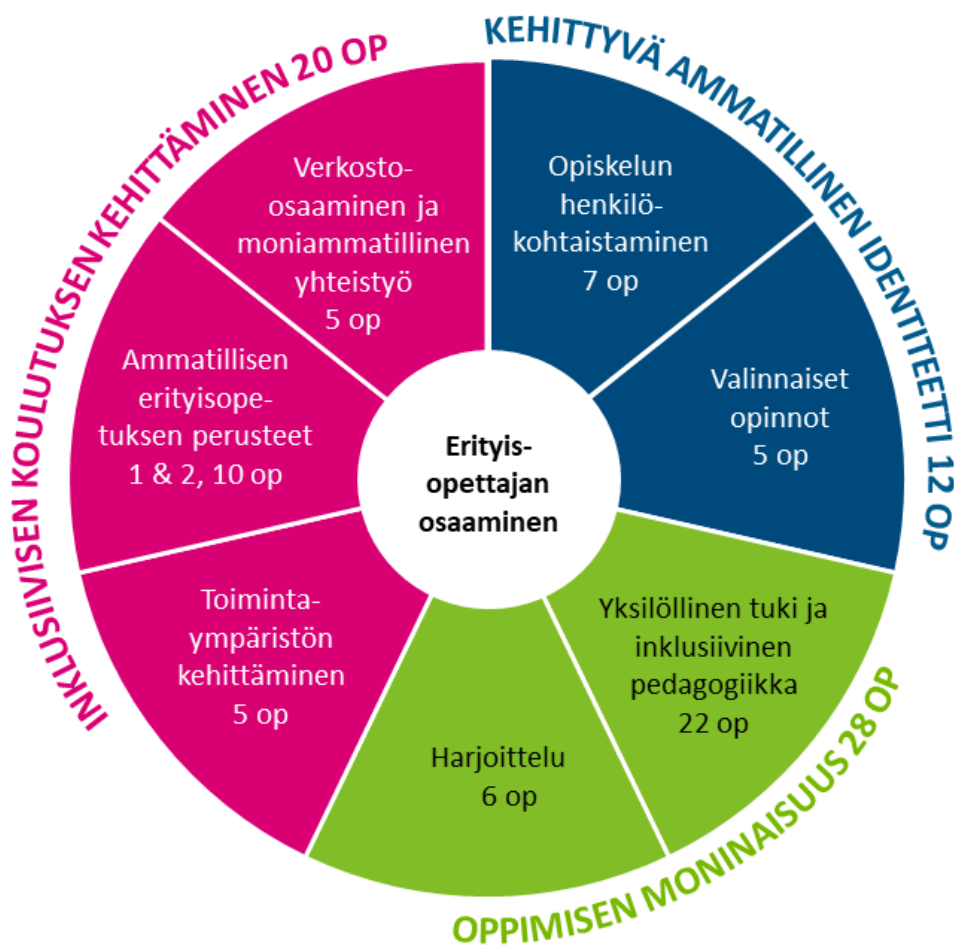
INKLUSIVISEN KOULUTUKSEN KEHITTÄMINEN 20 OP

KEHITTYVÄ AMMATILLINEN IDENTITEETTI 12 OP

Verkosto-osaaminen ja moniammatillinen yhteistyö 5 op

Opiskelun henkilökohtaistaminen 7 op

Ammatillisen erityisopetuksen perusteet 1 & 2, 10 op

Erityis-opettajan osaaminen

Valinnaiset opinnot 5 op

Toiminta-ympäristön kehittäminen 5 op

Yksilöllinen tuki ja inklusiivinen pedagogiikka 22 op

Harjoittelu 6 op

OPPIMISEN MONINAISUUS 28 OP